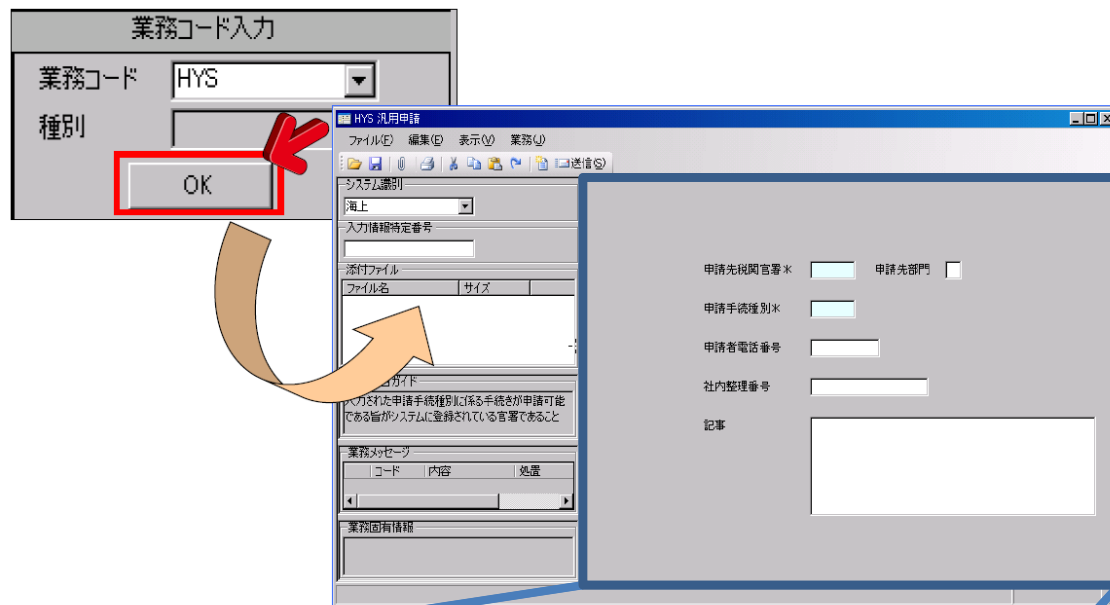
業務コード入力

業務コード HYS

種別

OK

HYS 汎用申請

ファイル(F) 編集(E) 表示(V) 業務(U)

送信(S)

システム識別

海上

入力情報特定番号

添付ファイル

ファイル名 サイズ

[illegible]ガイド

入力された申請手続種別に係る手続きが申請可能である旨がシステムに登録されている官署であること

業務メッセージ

コード 内容 処置

業務固有情報

申請先税関官署＊

申請先部門

申請手続種別＊

申請者電話番号

社内整理番号

記事